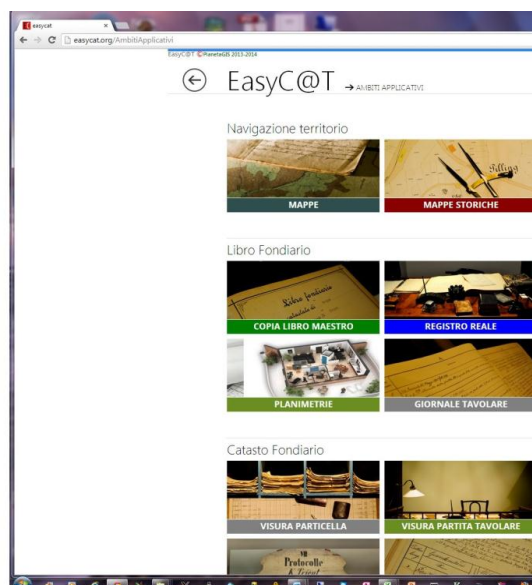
easycat
easycat.org/AmbitiApplicativi
EasyC@T ©PianetaGIS 2013-2014
EasyC@T → AMBITI APPLICATIVI
Navigazione territorio
MAPPE
MAPPE STORICHE
Libro Fondiario
COPIA LIBRO MAESTRO
REGISTRO REALE
PLANIMETRIE
GIORNALE TAVOLARE
Catasto Fondiario
VISURA PARTICELLA
VISURA PARTITA TAVOLARE
Protocollo